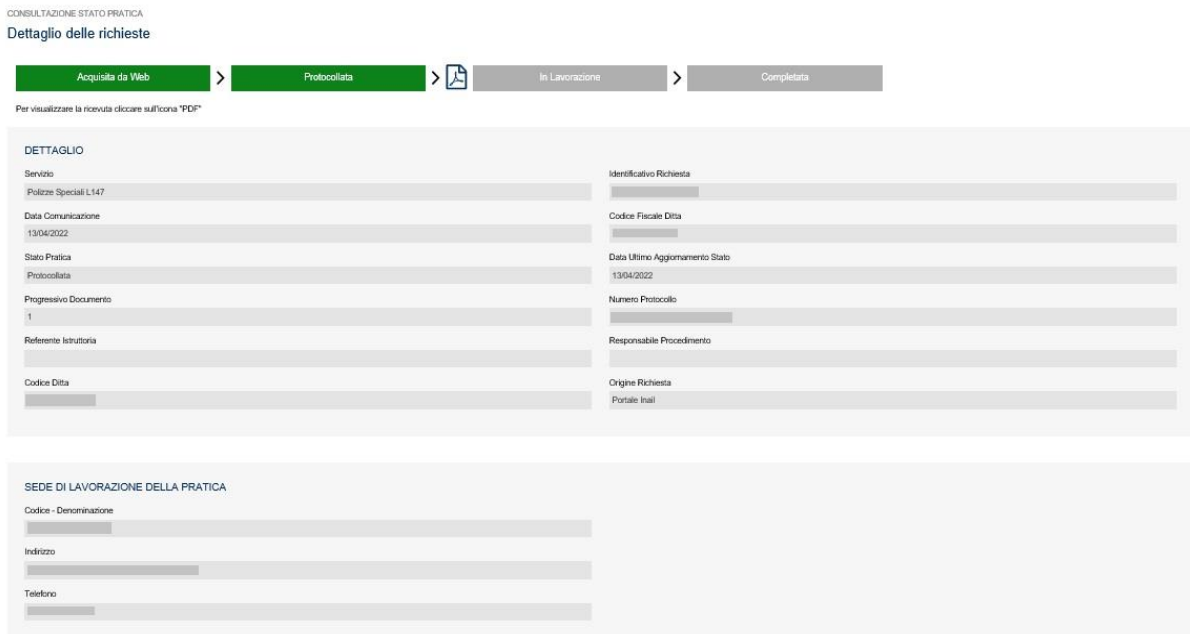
CONSULTAZIONE STATO PRATICA

Dettaglio delle richieste

Acquisita da Web > Protocollata > In Lavorazione > Completata

Per visualizzare la ricevuta cliccare sull'icona "PDF"

DETTAGLIO

Servizio
Polizze Speciali L147

Identificativo Richiesta
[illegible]

Data Comunicazione
13/04/2022

Codice Fiscale Ditta
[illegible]

Stato Pratica
Protocollata

Data Ultimo Aggiornamento Stato
13/04/2022

Progressivo Documento
1

Numero Protocollo
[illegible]

Referente Istruttoria

Responsabile Procedimento

Codice Ditta
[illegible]

Origine Richiesta
Portale Inail

SEDE DI LAVORAZIONE DELLA PRATICA

Codice - Denominazione
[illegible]

Indirizzo
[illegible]

Telefono
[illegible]